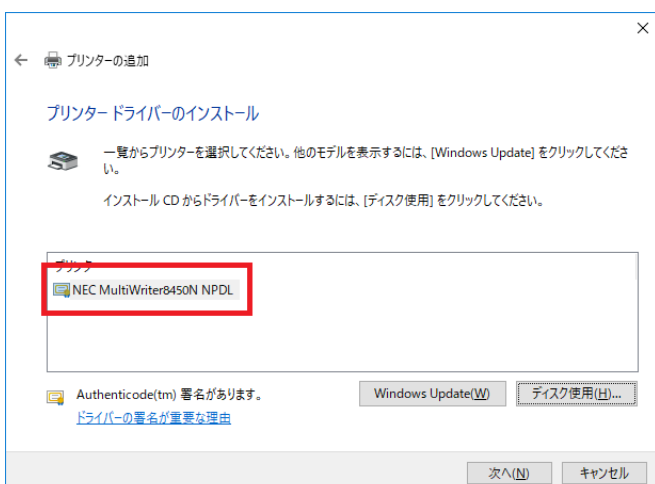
×

← プリンターの追加

プリンター ドライバーのインストール

一覧からプリンターを選択してください。他のモデルを表示するには、[Windows Update] をクリックしてください。

インストール CD からドライバーをインストールするには、[ディスク使用] をクリックしてください。

プリンター

NEC MultiWriter8450N NPDL

Authenticode(tm) 署名があります。

ドライバーの署名が重要な理由

Windows Update(W)

ディスク使用(H)...

次へ(N)

キャンセル